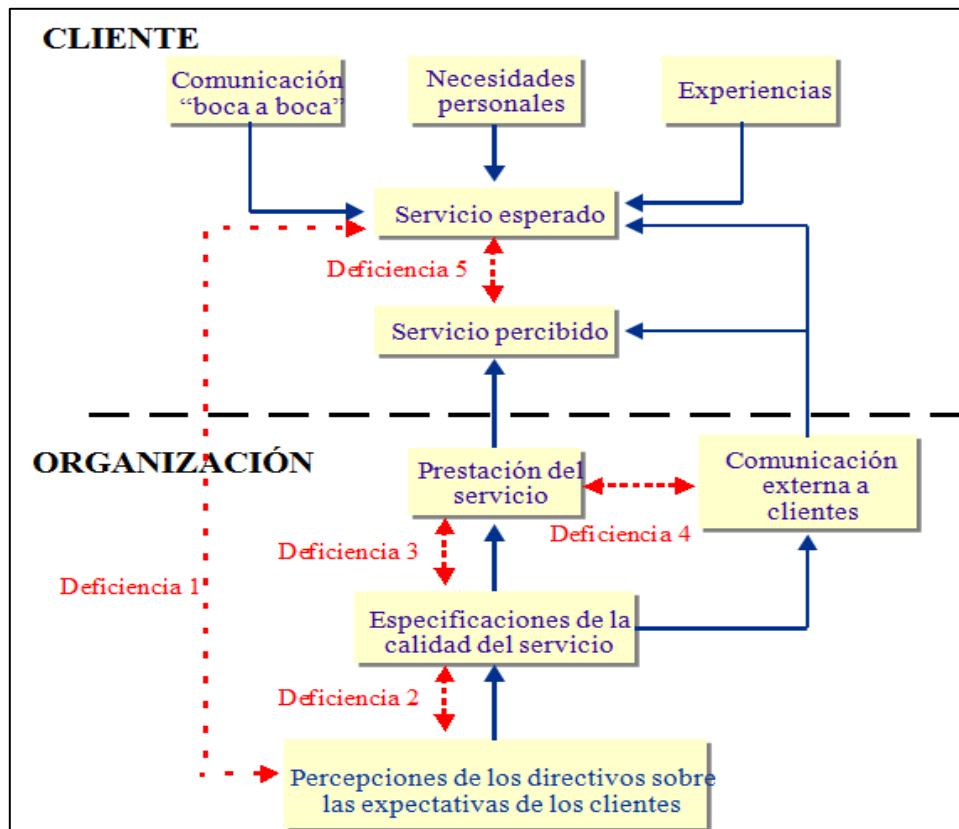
CLIENTE

Comunicación "boca a boca"

Necesidades personales

Experiencias

Servicio esperado

Deficiencia 5

Servicio percibido

ORGANIZACIÓN

Prestación del servicio

Comunicación externa a clientes

Deficiencia 4

Deficiencia 3

Deficiencia 1

Especificaciones de la calidad del servicio

Deficiencia 2

Percepciones de los directivos sobre las expectativas de los clientes